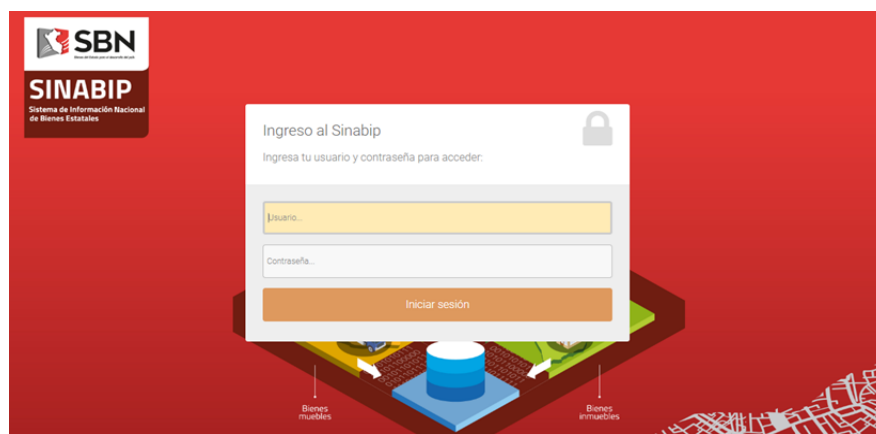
SBN
Bienes del Estado para el desarrollo del país

SINABIP
Sistema de Información Nacional de Bienes Estatales

Ingreso al Sinabip

Ingresa tu usuario y contraseña para acceder:

Usuario...

Contraseña...

Iniciar sesión

Bienes muebles

Bienes inmuebles